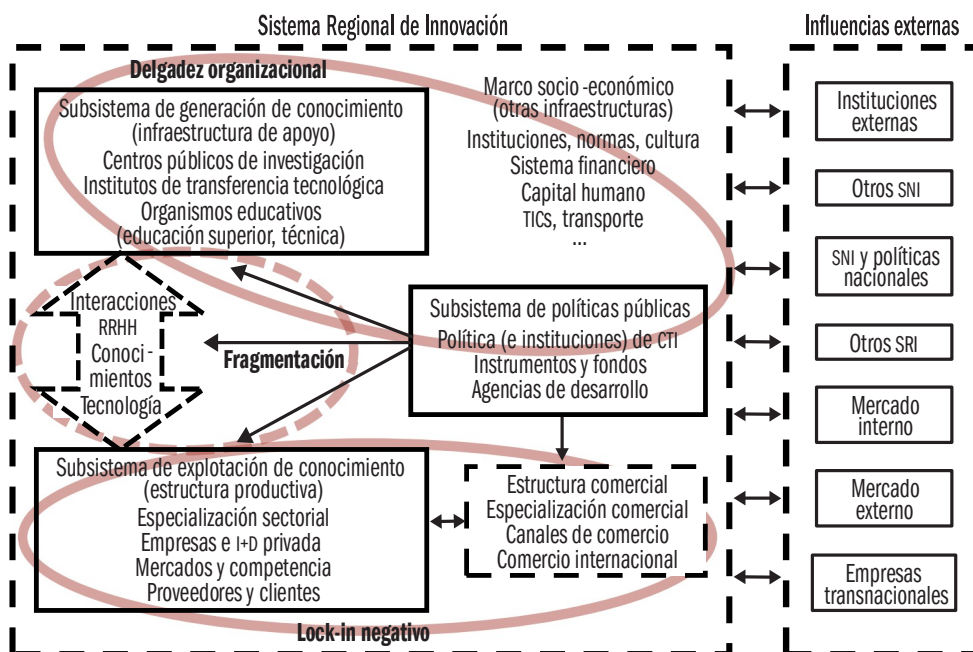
Sistema Regional de Innovación

Influencias externas

Delgadez organizacional

Subsistema de generación de conocimiento (infraestructura de apoyo)
Centros públicos de investigación
Institutos de transferencia tecnológica
Organismos educativos (educación superior, técnica)

Marco socio -económico (otras infraestructuras)
Instituciones, normas, cultura
Sistema financiero
Capital humano
TICs, transporte
...

Interacciones
RRHH
Conocimientos
Tecnología

Fragmentación

Subsistema de políticas públicas
Política (e instituciones) de CTI
Instrumentos y fondos
Agencias de desarrollo

Subsistema de explotación de conocimiento (estructura productiva)
Especialización sectorial
Empresas e I+D privada
Mercados y competencia
Proveedores y clientes

Estructura comercial
Especialización comercial
Canales de comercio
Comercio internacional

Lock-in negativo

Instituciones externas

Otros SNI

SNI y políticas nacionales

Otros SRI

Mercado interno

Mercado externo

Empresas transnacionales